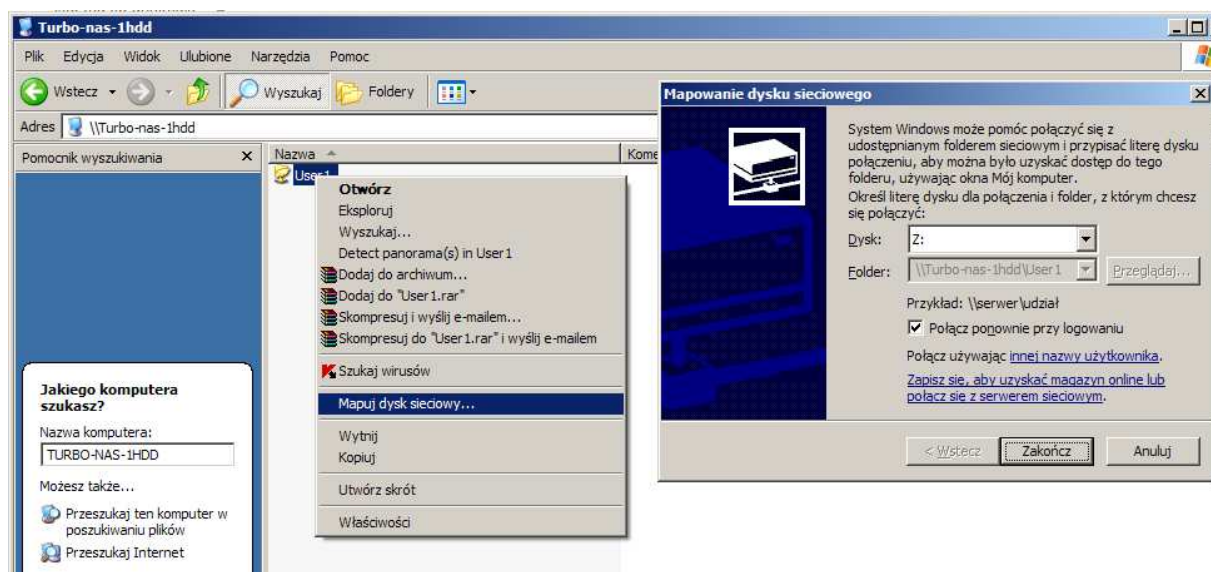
Turbo-nas-1hdd

Plik Edycja Widok Ulubione Narzędzia Pomoc

Wstecz Wyszukaj Foldery

Adres \\Turbo-nas-1hdd

Pomocnik wyszukiwania ×

Nazwa Kome

User1

Otwórz
Eksploruj
Wyszukaj...
Detect panorama(s) in User1
Dodaj do archiwum...
Dodaj do "User1.rar"
Skompresuj i wyślij e-mailem...
Skompresuj do "User1.rar" i wyślij e-mailem
Szukaj wirusów
Mapuj dysk sieciowy...
Wytnij
Kopiuj
Utwórz skrót
Właściwości

Jakiego komputera szukasz?
Nazwa komputera:
TURBO-NAS-1HDD
Możesz także...
Przeszukaj ten komputer w poszukiwaniu plików
Przeszukaj Internet

Mapowanie dysku sieciowego

System Windows może pomóc połączyć się z udostępnianym folderem sieciowym i przypisać literę dysku połączeniu, aby można było uzyskać dostęp do tego folderu, używając okna Mój komputer.
Określ literę dysku dla połączenia i folder, z którym chcesz się połączyć:

Dysk: Z:
Folder: \\Turbo-nas-1hdd\User1 Przeglądaj...
Przykład: \\serwer\udział
Połącz ponownie przy logowaniu
Połącz używając innej nazwy użytkownika.
Zapisz się, aby uzyskać magazyn online lub połącz się z serwerem sieciowym.

< Wstecz Zakończ Anuluj